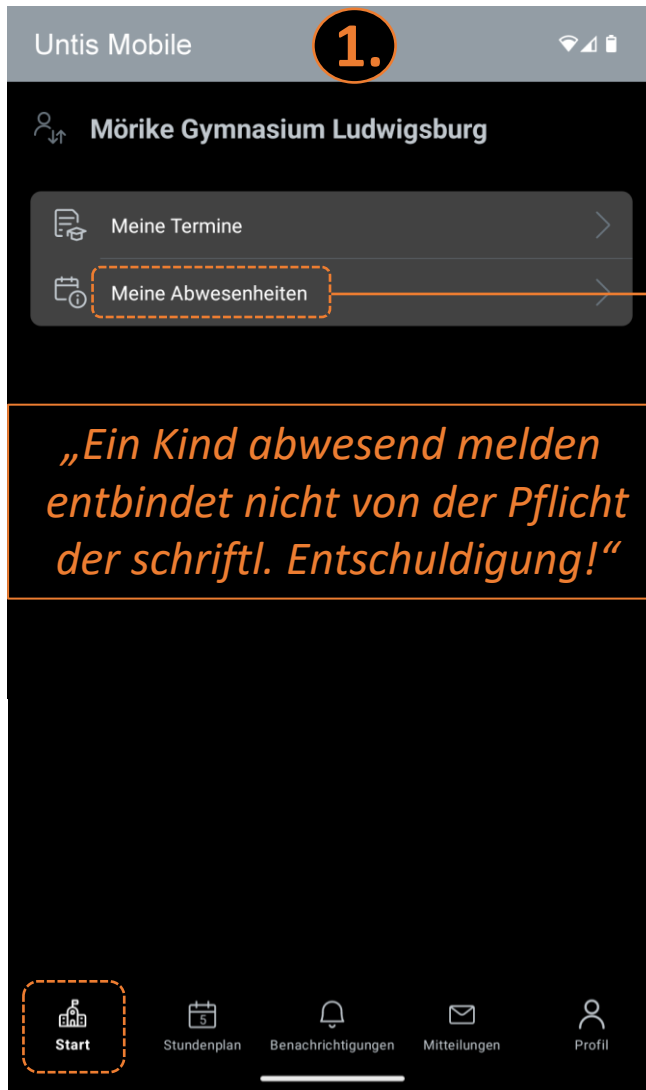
Untis Mobile

1.

Mörike Gymnasium Ludwigsburg

Meine Termine

Meine Abwesenheiten

„Ein Kind abwesend melden entbindet nicht von der Pflicht der schriftl. Entschuldigung!“

Start

5

Stundenplan

Benachrichtigungen

Mitteilungen

Profil